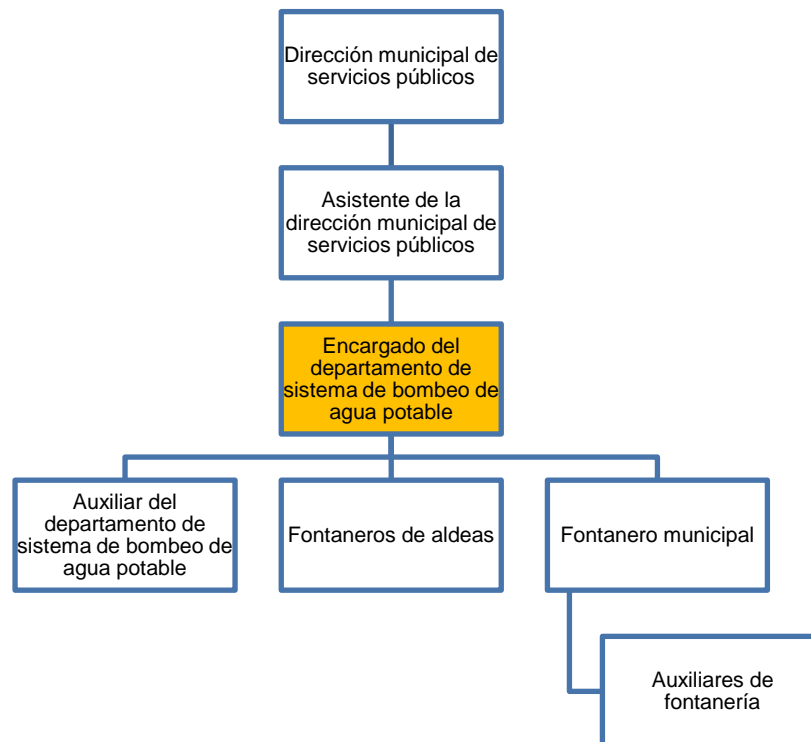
Dirección municipal de servicios públicos

Asistente de la dirección municipal de servicios públicos

Encargado del departamento de sistema de bombeo de agua potable

Auxiliar del departamento de sistema de bombeo de agua potable

Fontaneros de aldeas

Fontanero municipal

Auxiliares de fontanería